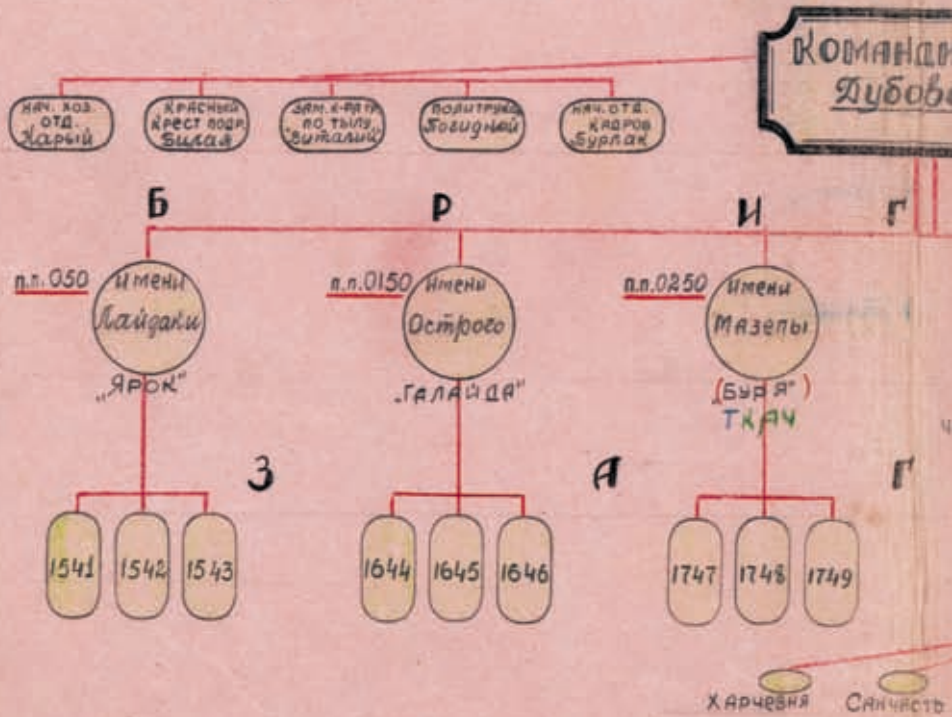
Командир
Дубово

нач. хоз. отд. Жарый

Красный крест подр. Билая

зам. к-ра по тылу „Виталий"

Политрук Погидный

Нач. отд. кадров Бурлак

Б

Р

И

Г

п.п. 050

Имени Лайдаки

„ЯРОК"

п.п. 0150

Имени Острого

„ГАЛАЙДА"

п.п. 0250

Имени Мазепы

(„БУРЯ")

ТКАЧ

З

А

Г

1541

1542

1543

1644

1645

1646

1747

1748

1749

Ч

Харчевня

Санчасть